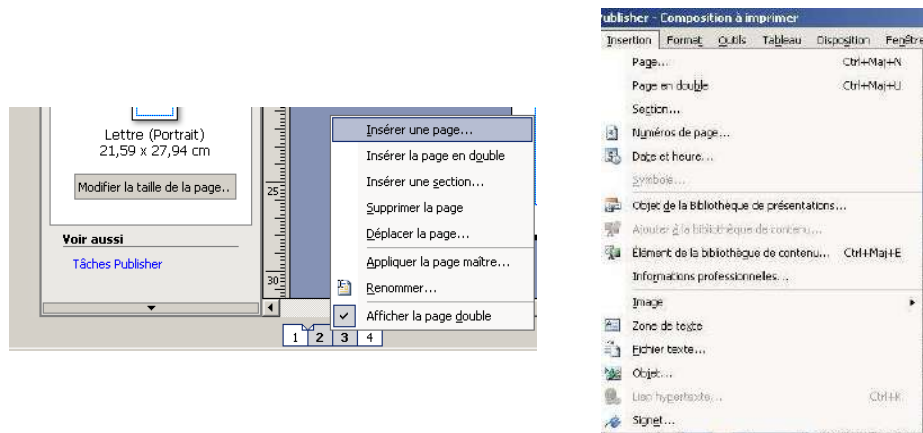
Lettre (Portrait)
21,59 x 27,94 cm

Modifier la taille de la page..

Voir aussi

Tâches Publisher

25

30

Insérer une page...
Insérer la page en double
Insérer une section...
Supprimer la page
Déplacer la page...
Appliquer la page maître...
Renommer...
Afficher la page double

1 2 3 4

ublisher - Composition à imprimer

Insertion Format Outils Tableau Disposition Fenêtre

Page... Ctrl+Maj+N
Page en double Ctrl+Maj+U
Section...
Numéros de page...
Date et heure...
Symbole...
Objet de la Bibliothèque de présentations...
Ajouter à la bibliothèque de contenu...
Élément de la bibliothèque de contenu... Ctrl+Maj+E
Informations professionnelles...
Image
Zone de texte
Fichier texte...
Objet...
Lien hypertexte... Ctrl+K
Signet...